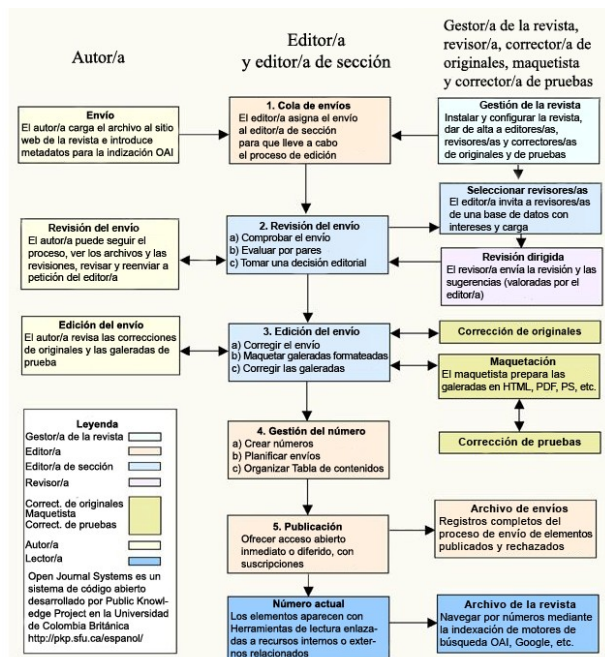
Autor/a

Editor/a y editor/a de sección

Gestor/a de la revista, revisor/a, corrector/a de originales, maquetista y corrector/a de pruebas

Envío
El autor/a carga el archivo al sitio web de la revista e introduce metadatos para la indización OAI

1. Cola de envíos
El editor/a asigna el envío al editor/a de sección para que lleve a cabo el proceso de edición

Gestión de la revista
Instalar y configurar la revista, dar de alta a editores/as, revisores/as y correctores/as de originales y de pruebas

Seleccionar revisores/as
El editor/a invita a revisores/as de una base de datos con intereses y carga

Revisión del envío
El autor/a puede seguir el proceso, ver los archivos y las revisiones, revisar y reenviar a petición del editor/a

2. Revisión del envío
a) Comprobar el envío
b) Evaluar por pares
c) Tomar una decisión editorial

Revisión dirigida
El revisor/a envía la revisión y las sugerencias (valoradas por el editor/a)

Edición del envío
El autor/a revisa las correcciones de originales y las galeradas de prueba

3. Edición del envío
a) Corregir el envío
b) Maquetar galeradas formateadas
c) Corregir las galeradas

Corrección de originales

Maquetación
El maquetista prepara las galeradas en HTML, PDF, PS, etc.

Corrección de pruebas

Leyenda
Gestor/a de la revista
Editor/a
Editor/a de sección
Revisor/a
Correct. de originales
Maquetista
Correct. de pruebas
Autor/a
Lector/a

Open Journal Systems es un sistema de código abierto desarrollado por Public Knowledge Project en la Universidad de Colombia Británica http://pkp.sfu.ca/espanol/

4. Gestión del número
a) Crear números
b) Planificar envíos
c) Organizar Tabla de contenidos

5. Publicación
Ofrecer acceso abierto inmediato o diferido, con suscripciones

Archivo de envíos
Registros completos del proceso de envío de elementos publicados y rechazados

Número actual
Los elementos aparecen con Herramientas de lectura enlazadas a recursos internos o externos relacionados

Archivo de la revista
Navegar por números mediante la indexación de motores de búsqueda OAI, Google, etc.